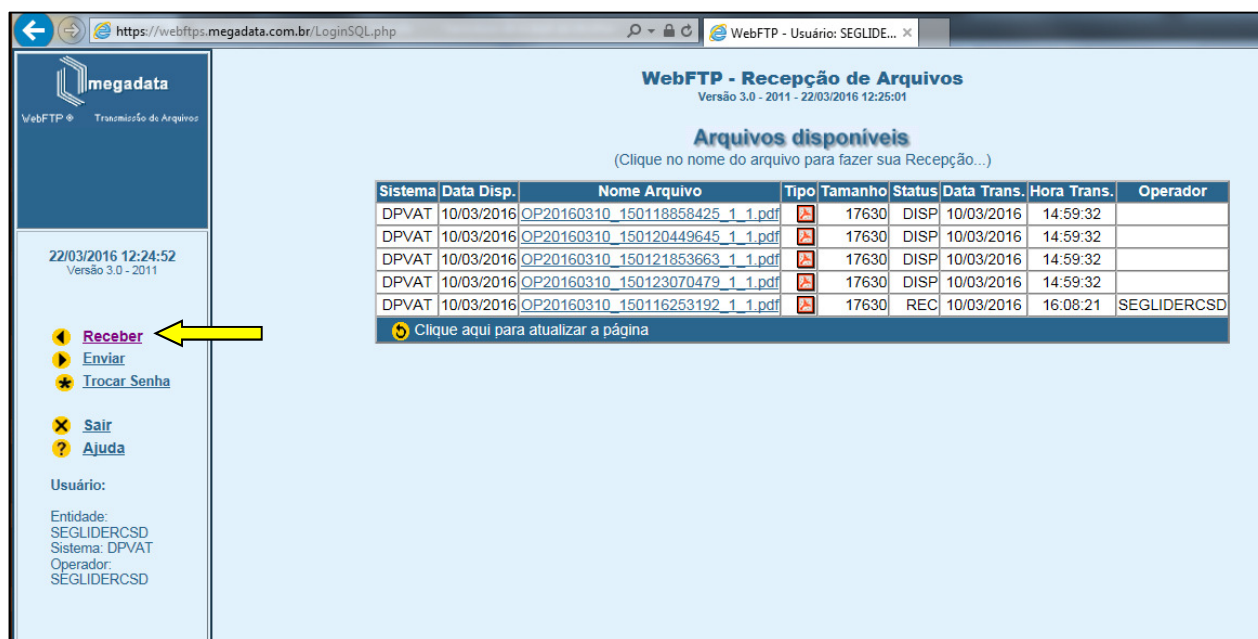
https://webftps.megadata.com.br/LoginSQL.php

WebFTP - Usuário: SEGLIDE... ×

megadata

WebFTP ® Transmissão de Arquivos

22/03/2016 12:24:52
Versão 3.0 - 2011

Receber
Enviar
Trocar Senha

Sair
Ajuda

Usuário:

Entidade:
SEGLIDERCSD
Sistema: DPVAT
Operador:
SEGLIDERCSD

WebFTP - Recepção de Arquivos
Versão 3.0 - 2011 - 22/03/2016 12:25:01

Arquivos disponíveis
(Clique no nome do arquivo para fazer sua Recepção...)

| Sistema | Data Disp. | Nome Arquivo | Tipo | Tamanho | Status | Data Trans. | Hora Trans. | Operador |
|---|---|---|---|---|---|---|---|---|
| DPVAT | 10/03/2016 | OP20160310_150118858425_1_1.pdf | | 17630 | DISP | 10/03/2016 | 14:59:32 | |
| DPVAT | 10/03/2016 | OP20160310_150120449645_1_1.pdf | | 17630 | DISP | 10/03/2016 | 14:59:32 | |
| DPVAT | 10/03/2016 | OP20160310_150121853663_1_1.pdf | | 17630 | DISP | 10/03/2016 | 14:59:32 | |
| DPVAT | 10/03/2016 | OP20160310_150123070479_1_1.pdf | | 17630 | DISP | 10/03/2016 | 14:59:32 | |
| DPVAT | 10/03/2016 | OP20160310_150116253192_1_1.pdf | | 17630 | REC | 10/03/2016 | 16:08:21 | SEGLIDERCSD |

Clique aqui para atualizar a página